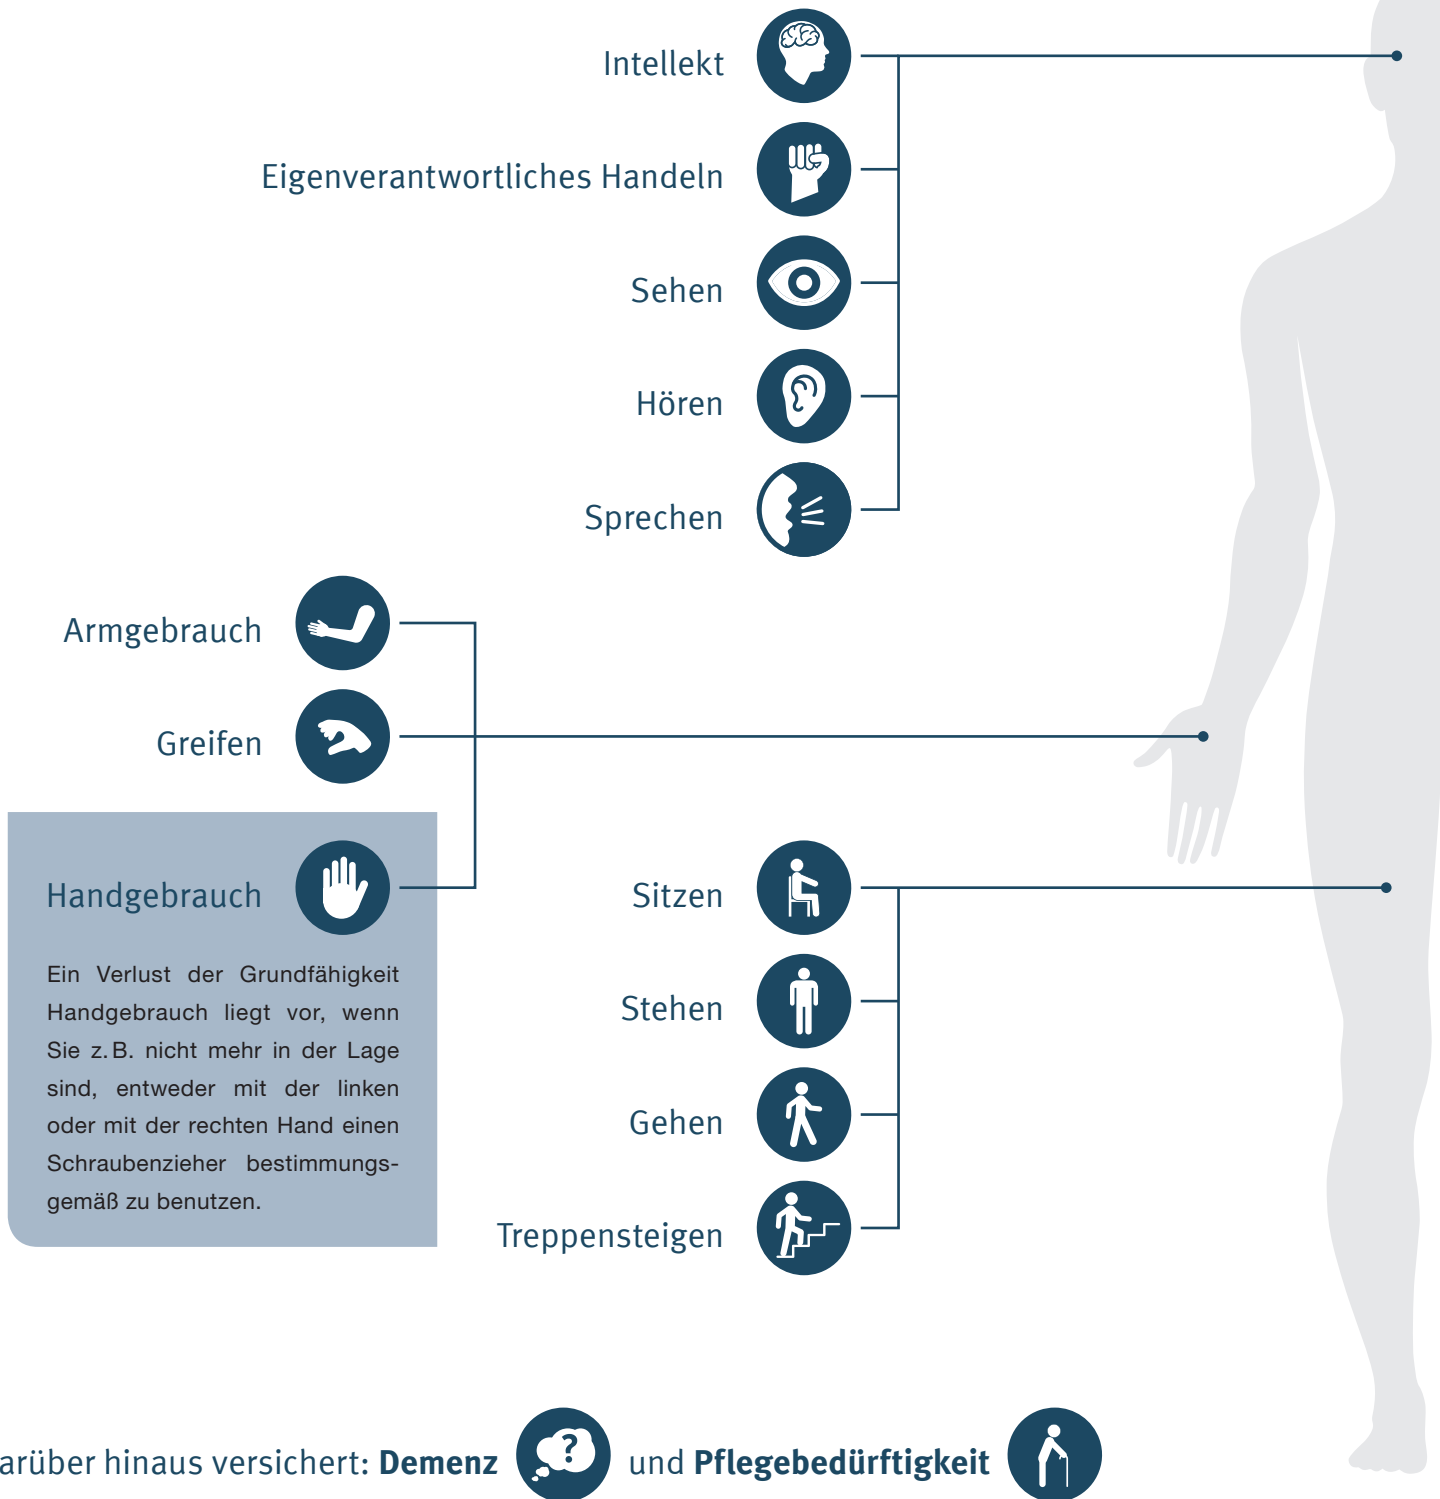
Intellekt

Eigenverantwortliches Handeln

Sehen

Hören

Sprechen

Armgebrauch

Greifen

Handgebrauch

Ein Verlust der Grundfähigkeit Handgebrauch liegt vor, wenn Sie z. B. nicht mehr in der Lage sind, entweder mit der linken oder mit der rechten Hand einen Schraubenzieher bestimmungsgemäß zu benutzen.

Sitzen

Stehen

Gehen

Treppensteigen

arüber hinaus versichert: **Demenz** und **Pflegebedürftigkeit**